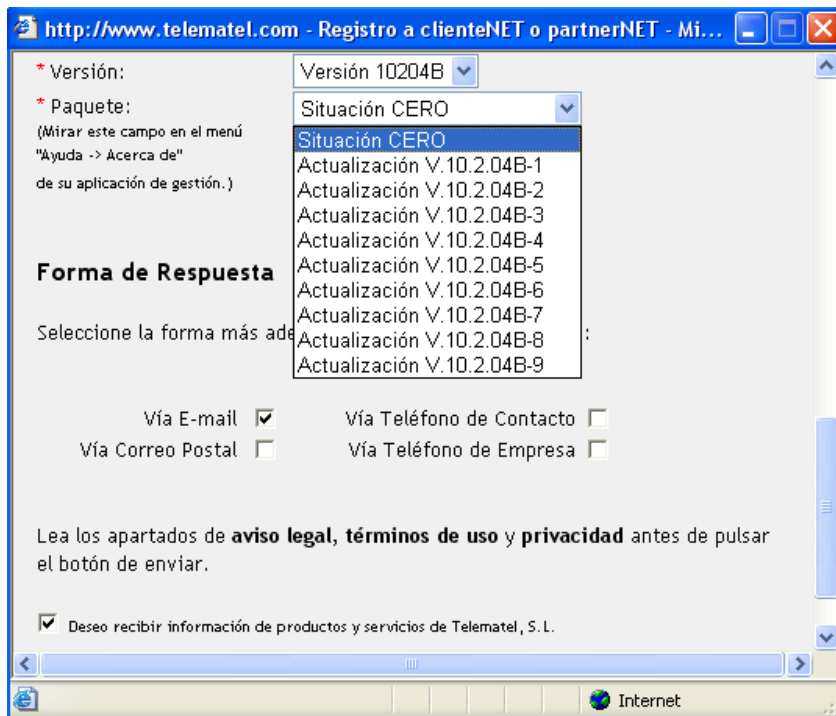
http://www.telematel.com - Registro a clienteNET o partnerNET - Mi...

* Versión: Versión 10204B

* Paquete: Situación CERO

(Mirar este campo en el menú "Ayuda -> Acerca de" de su aplicación de gestión.)

Situación CERO
Actualización V.10.2.04B-1
Actualización V.10.2.04B-2
Actualización V.10.2.04B-3
Actualización V.10.2.04B-4
Actualización V.10.2.04B-5
Actualización V.10.2.04B-6
Actualización V.10.2.04B-7
Actualización V.10.2.04B-8
Actualización V.10.2.04B-9

Forma de Respuesta

Seleccione la forma más ade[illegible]:

Vía E-mail
Vía Teléfono de Contacto
Vía Correo Postal
Vía Teléfono de Empresa

Lea los apartados de **aviso legal**, **términos de uso** y **privacidad** antes de pulsar el botón de enviar.

Deseo recibir información de productos y servicios de Telematel, S.L.

Internet